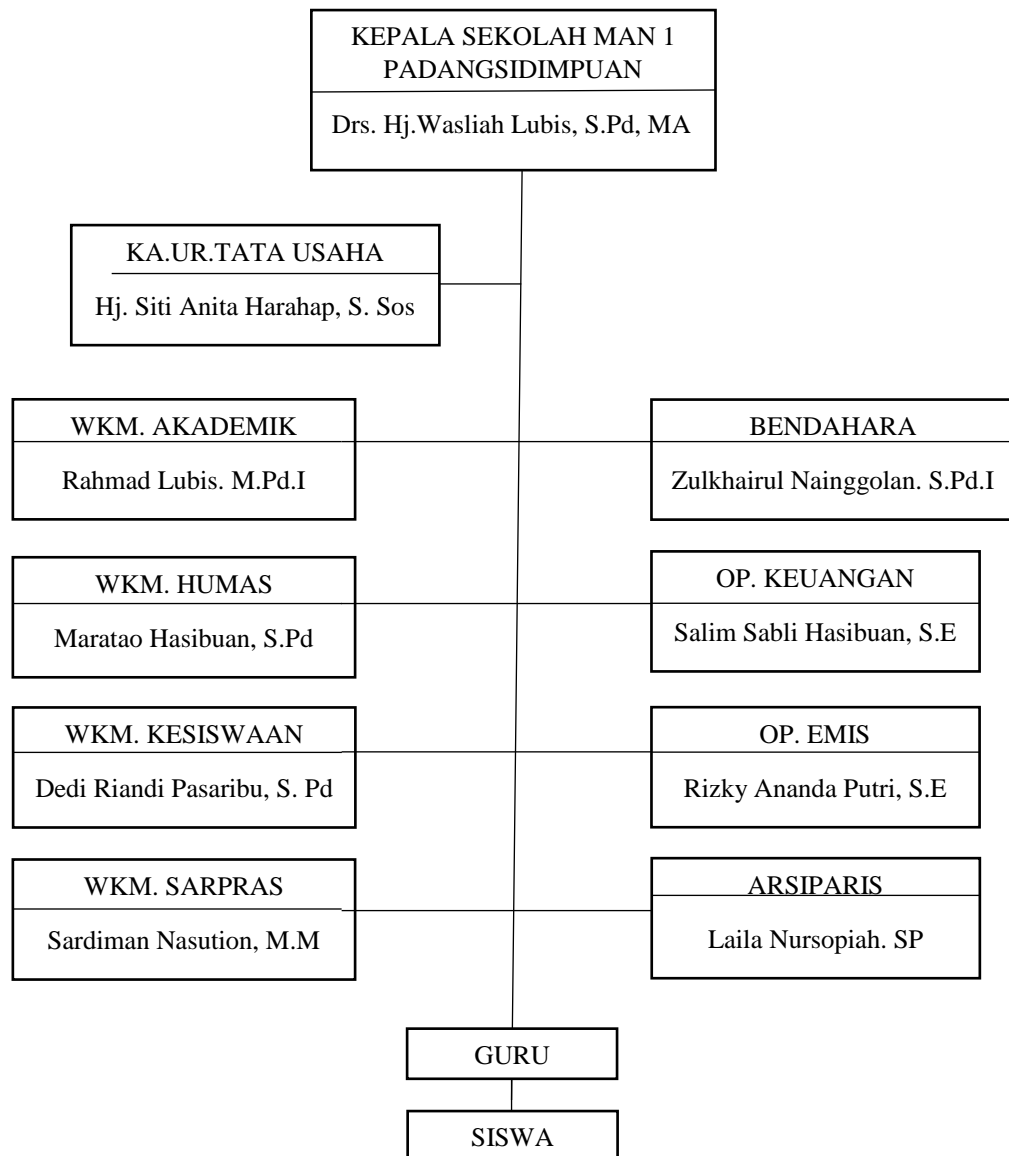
KEPALA SEKOLAH MAN 1 PADANGSIDIMPUAN

Drs. Hj.Wasliah Lubis, S.Pd, MA

KA.UR.TATA USAHA

Hj. Siti Anita Harahap, S. Sos

WKM. AKADEMIK

Rahmad Lubis. M.Pd.I

BENDAHARA

Zulkhairul Nainggolan. S.Pd.I

WKM. HUMAS

Maratao Hasibuan, S.Pd

OP. KEUANGAN

Salim Sabli Hasibuan, S.E

WKM. KESISWAAN

Dedi Riandi Pasaribu, S. Pd

OP. EMIS

Rizky Ananda Putri, S.E

WKM. SARPRAS

Sardiman Nasution, M.M

ARSIPARIS

Laila Nursopiah. SP

GURU

SISWA